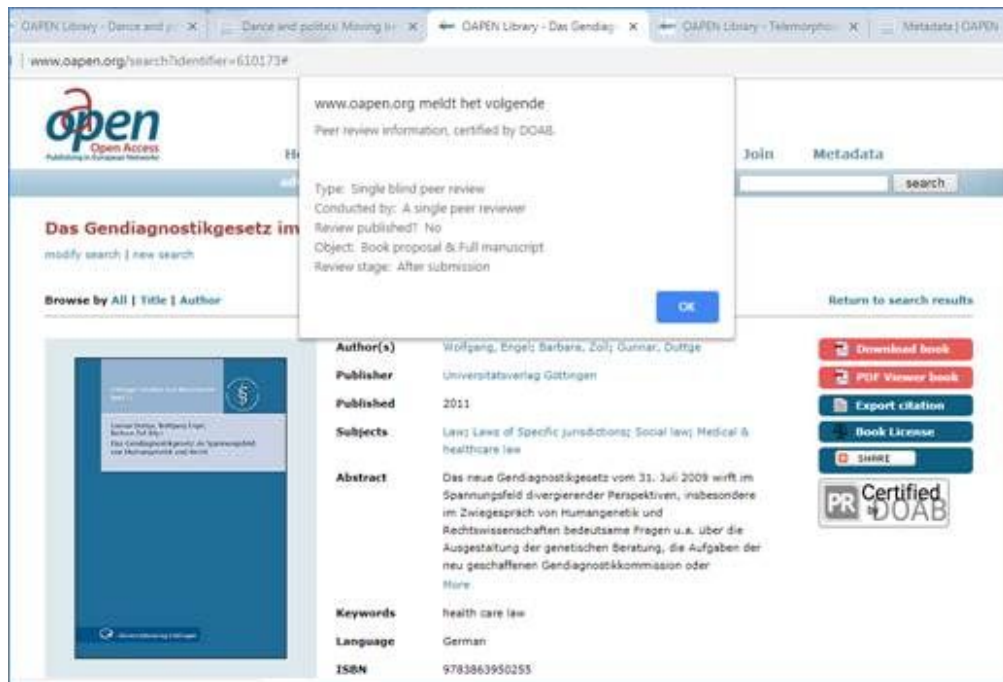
OAPEN Library - Dance and p... × | Dance and politics: Moving be... × | OAPEN Library - Das Gendiag... × | OAPEN Library - Telemorphos... × | Metadata | OAPEN

www.oapen.org/search?identifier=610173#

open
Open Access
Publishing in European Networks

H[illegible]

Join Metadata

search

Das Gendiagnostikgesetz im

modify search | new search

Browse by All | Title | Author

Return to search results

www.oapen.org meldt het volgende

Peer review information, certified by DOAB.

Type: Single blind peer review
Conducted by: A single peer reviewer
Review published? No
Object: Book proposal & Full manuscript
Review stage: After submission

OK

Author(s) Wolfgang, Engel; Barbara, Zoll; Gunnar, Duttge

Publisher Universitätsverlag Göttingen

Published 2011

Subjects Law; Laws of Specific jurisdictions; Social law; Medical & healthcare law

Abstract Das neue Gendiagnostikgesetz vom 31. Juli 2009 wirft im Spannungsfeld divergierender Perspektiven, insbesondere im Zwiegespräch von Humangenetik und Rechtswissenschaften bedeutsame Fragen u.a. über die Ausgestaltung der genetischen Beratung, die Aufgaben der neu geschaffenen Gendiagnostikkommission oder
More

Keywords health care law

Language German

ISBN 9783863950255

Download book

PDF Viewer book

Export citation

Book License

SHARE

PR Certified by DOAB

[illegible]

Gunnar Duttge, Wolfgang Engel, Barbara Zoll (Hg.)
Das Gendiagnostikgesetz im Spannungsfeld von Humangenetik und Recht

Universitätsverlag Göttingen